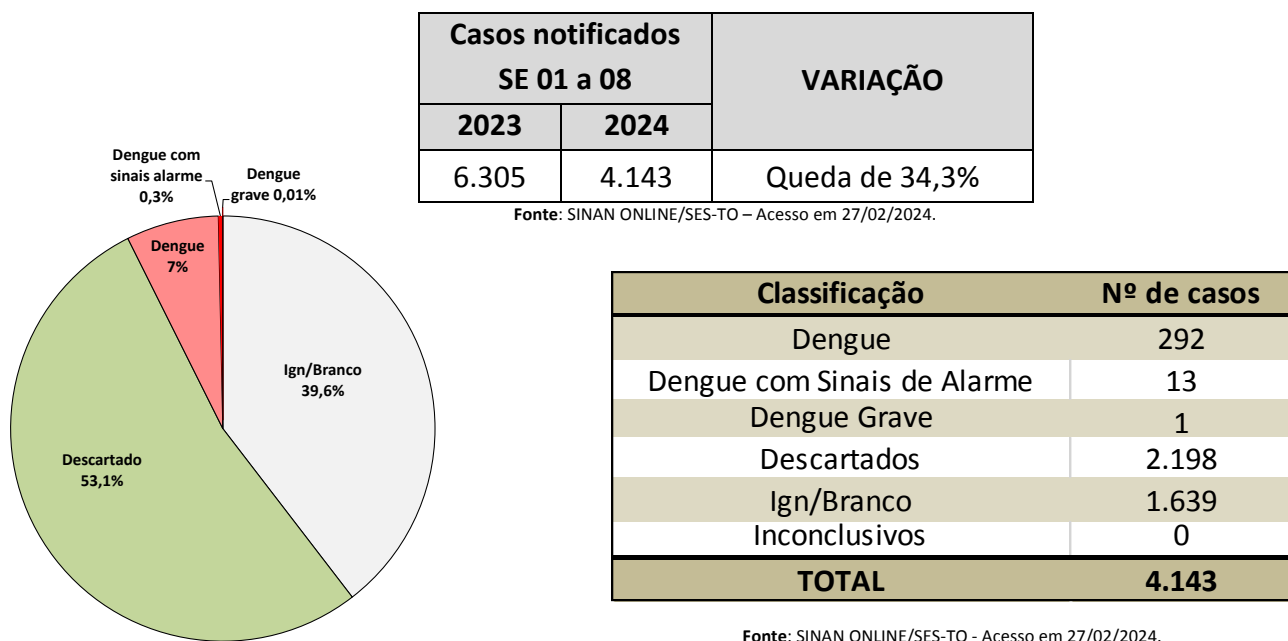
| Casos notificados SE 01 a 08 | | VARIAÇÃO |
|---|---|---|
| 2023 | 2024 | |
| 6.305 | 4.143 | Queda de 34,3% |

**Fonte**: SINAN ONLINE/SES-TO – Acesso em 27/02/2024.

Dengue com sinais alarme 0,3%
Dengue grave 0,01%
Dengue 7%
Ign/Branco 39,6%
Descartado 53,1%

| Classificação | Nº de casos |
|---|---|
| Dengue | 292 |
| Dengue com Sinais de Alarme | 13 |
| Dengue Grave | 1 |
| Descartados | 2.198 |
| Ign/Branco | 1.639 |
| Inconclusivos | 0 |
| TOTAL | 4.143 |

**Fonte**: SINAN ONLINE/SES-TO - Acesso em 27/02/2024.